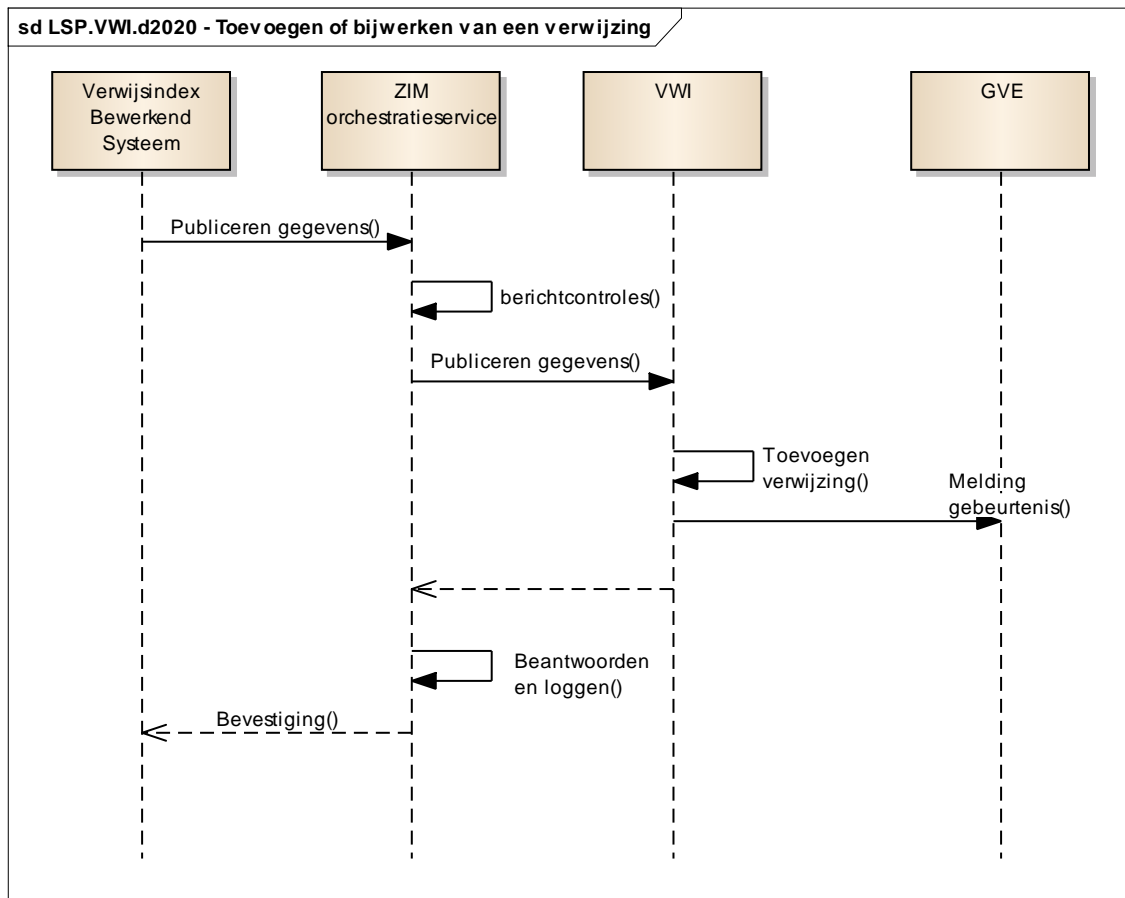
sd LSP.VWI.d2020 - Toevoegen of bijwerken van een verwijzing

Verwijsindex Bewerkend Systeem

ZIM orchestratieservice

VWI

GVE

Publiceren gegevens()

berichtcontroles()

Publiceren gegevens()

Toevoegen verwijzing()

Melding gebeurtenis()

Beantwoorden en loggen()

Bevestiging()